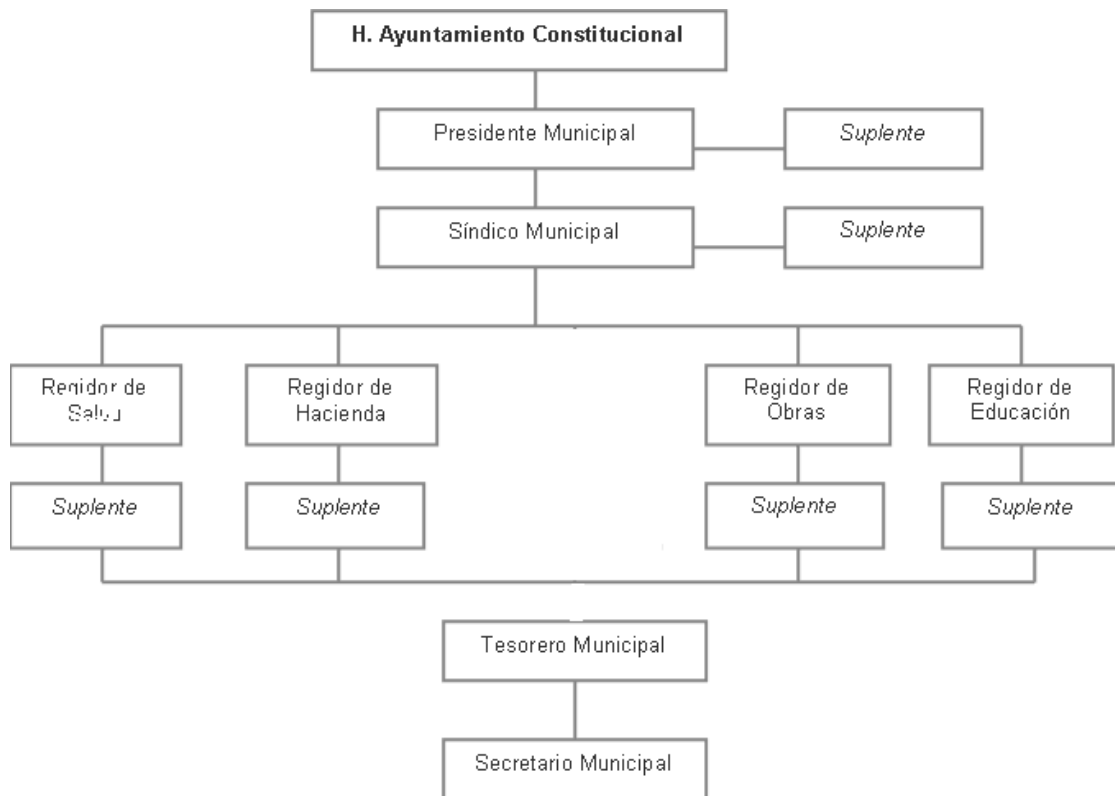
H. Ayuntamiento Constitucional

Presidente Municipal

Suplente

Síndico Municipal

Suplente

Regidor de Salud

Regidor de Hacienda

Regidor de Obras

Regidor de Educación

Suplente

Suplente

Suplente

Suplente

Tesorero Municipal

Secretario Municipal